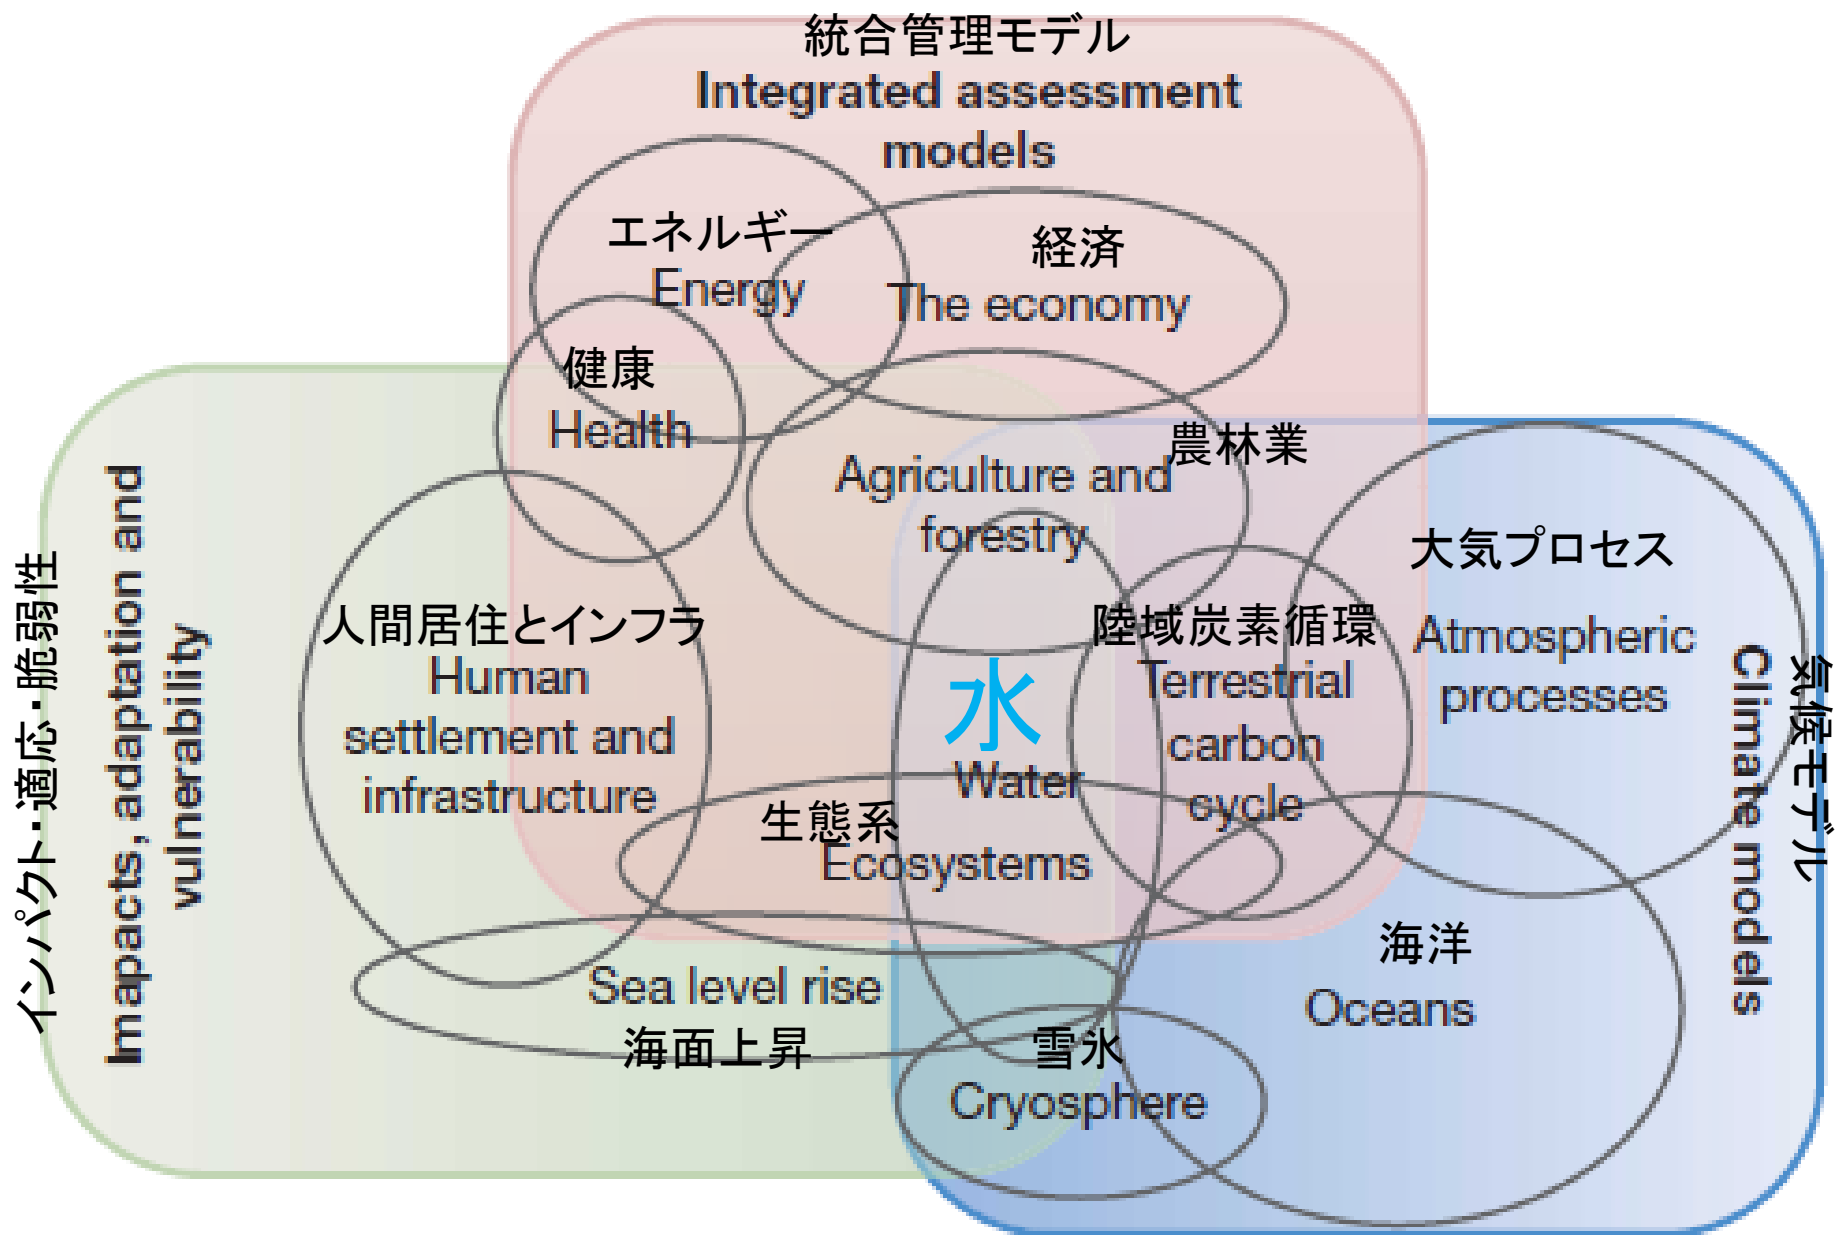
統合管理モデル
Integrated assessment models

エネルギー
Energy

経済
The economy

健康
Health

農林業
Agriculture and forestry

インパクト・適応・脆弱性
Imapacts, adaptation and vulnerability

人間居住とインフラ
Human settlement and infrastructure

水
Water

陸域炭素循環
Terrestrial carbon cycle

大気プロセス
Atmospheric processes

気候モデル
Climate models

生態系
Ecosystems

海洋
Oceans

Sea level rise
海面上昇

雪氷
Cryosphere